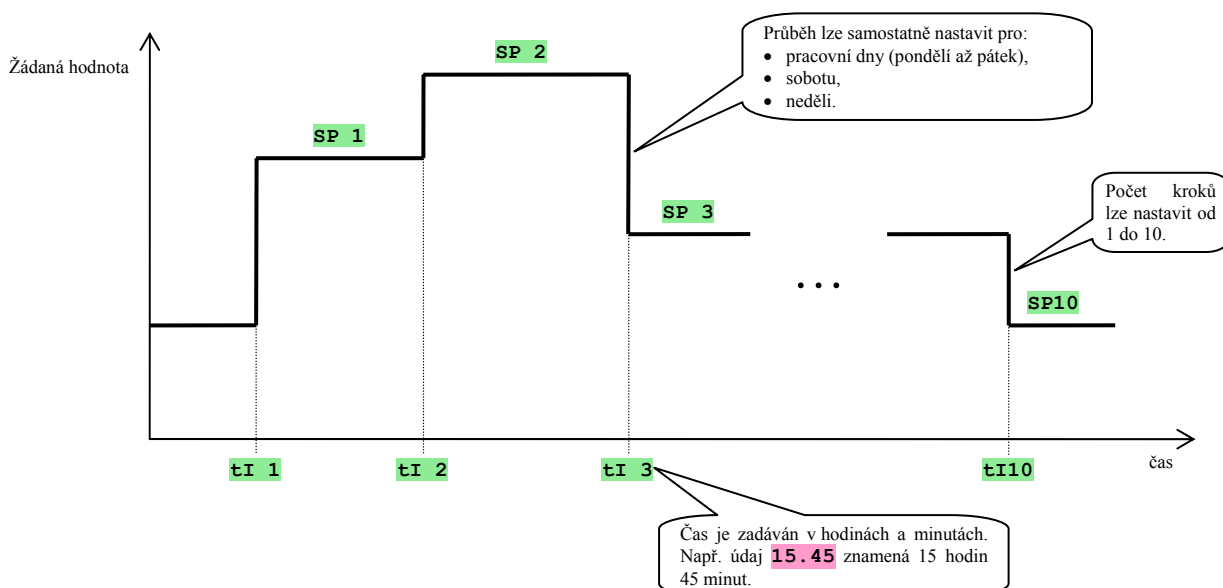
Žádaná hodnota

SP 2

SP 1

Průběh lze samostatně nastavit pro:
• pracovní dny (pondělí až pátek),
• sobotu,
• neděli.

SP 3

Počet kroků lze nastavit od 1 do 10.

• • •

SP10

tI 1

tI 2

tI 3

tI10

čas

Čas je zadáván v hodinách a minutách. Např. údaj 15.45 znamená 15 hodin 45 minut.